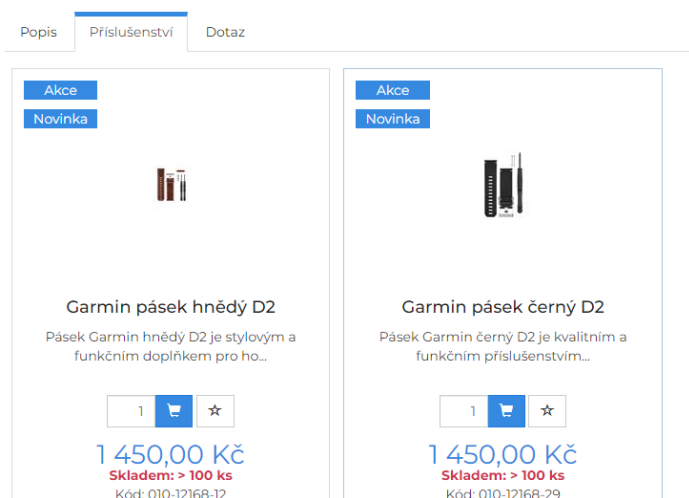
Popis
Příslušenství
Dotaz

Akce
Novinka

Garmin pásek hnědý D2

Pásek Garmin hnědý D2 je stylovým a funkčním doplňkem pro ho...

1

1 450,00 Kč
Skladem: > 100 ks
Kód: 010-12168-12

Akce
Novinka

Garmin pásek černý D2

Pásek Garmin černý D2 je kvalitním a funkčním příslušenstvím...

1

1 450,00 Kč
Skladem: > 100 ks
Kód: 010-12168-29